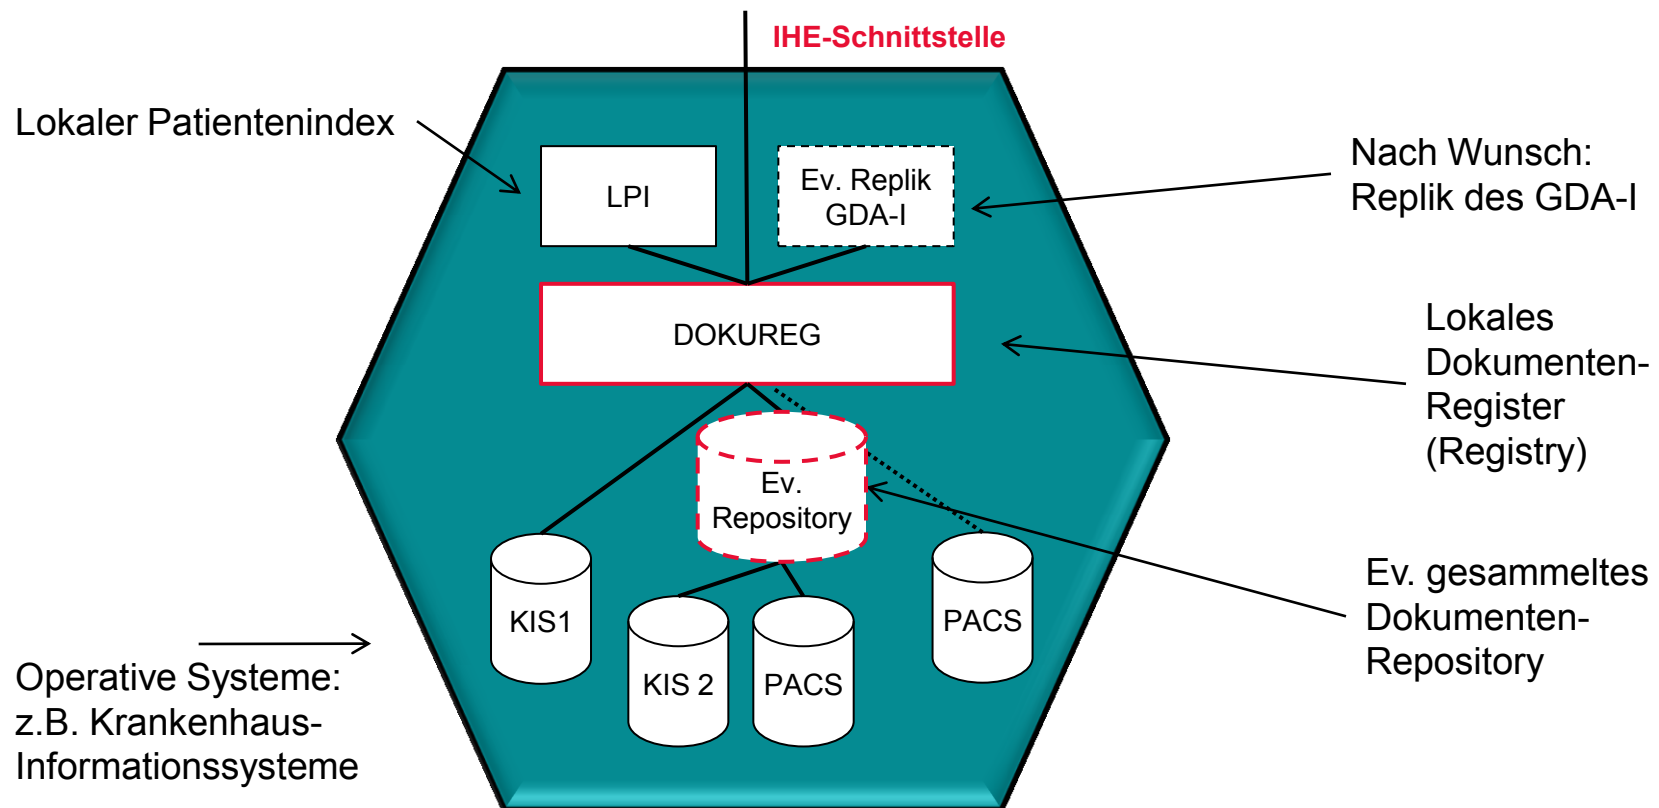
IHE-Schnittstelle

Lokaler Patientenindex

LPI

Ev. Replik GDA-I

Nach Wunsch: Replik des GDA-I

DOKUREG

Lokales Dokumenten-Register (Registry)

Ev. Repository

KIS1

KIS 2

PACS

PACS

Ev. gesammeltes Dokumenten-Repository

Operative Systeme: z.B. Krankenhaus-Informationssysteme